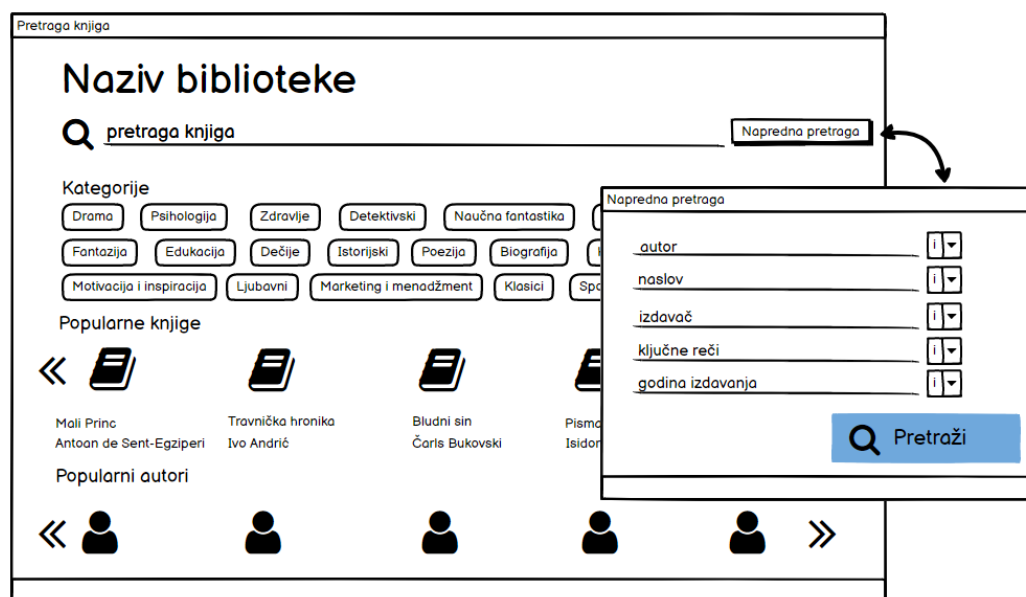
Pretraga knjiga

Naziv biblioteke

pretraga knjiga

Napredna pretraga

Kategorije

Drama Psihologija Zdravlje Detektivski Naučna fantastika

Fantazija Edukacija Dečije Istorijski Poezija Biografija

Motivacija i inspiracija Ljubavni Marketing i menadžment Klasici Spo

Popularne knjige

«

Mali Princ
Antoan de Sent-Egziperi

Travnička hronika
Ivo Andrić

Bludni sin
Čarls Bukovski

Pism
Isidor

Popularni autori

«

»

Napredna pretraga

autor i

naslov i

izdavač i

ključne reči i

godina izdavanja i

Pretraži